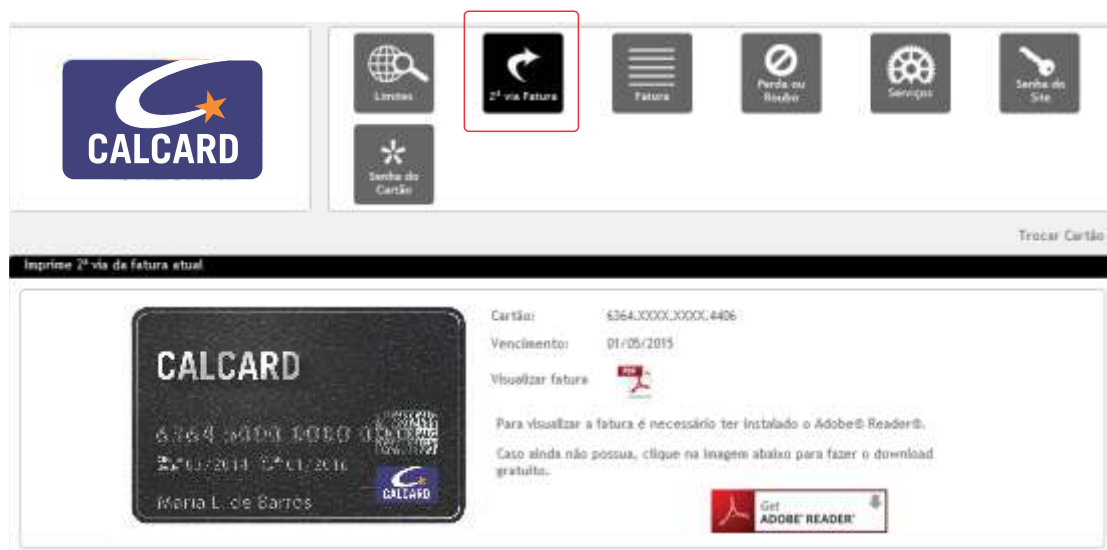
CALCARD

Limites

2ª via Fatura

Fatura

Perda ou Roubo

Serviços

Senha do Site

Senha do Cartão

Trocar Cartão

Imprime 2ª via da fatura atual

CALCARD

6364 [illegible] 0080 0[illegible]

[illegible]03/2014 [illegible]01/2016

Maria L. de Barros

CALCARD

Cartão: 6364.XXXX.XXXX.4406

Vencimento: 01/05/2015

Visualizar fatura

PDF

Para visualizar a fatura é necessário ter instalado o Adobe® Reader®.

Caso ainda não possua, clique na imagem abaixo para fazer o download gratuito.

Get ADOBE® READER®